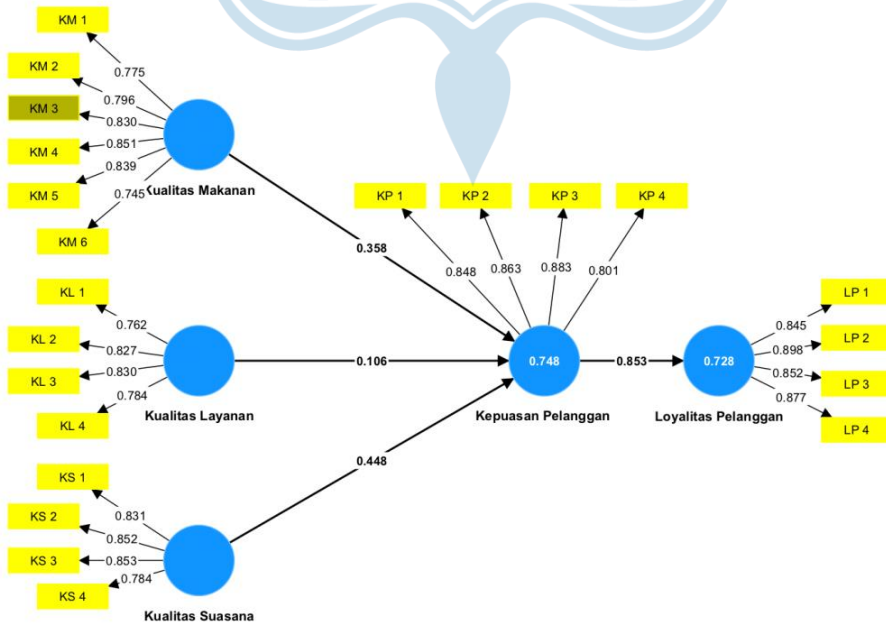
KM 1
0.775
KM 2
0.796
KM 3
0.830
KM 4
0.851
0.839
KM 5
0.745
Kualitas Makanan
KM 6
KP 1
KP 2
KP 3
KP 4
0.358
0.848
0.863
0.883
0.801
KL 1
0.762
KL 2
0.827
0.830
KL 3
0.784
KL 4
Kualitas Layanan
0.106
0.748
0.853
0.728
Kepuasan Pelanggan
Loyalitas Pelanggan
LP 1
0.845
LP 2
0.898
0.852
LP 3
0.877
LP 4
0.448
KS 1
0.831
KS 2
0.852
KS 3
0.853
0.784
KS 4
Kualitas Suasana